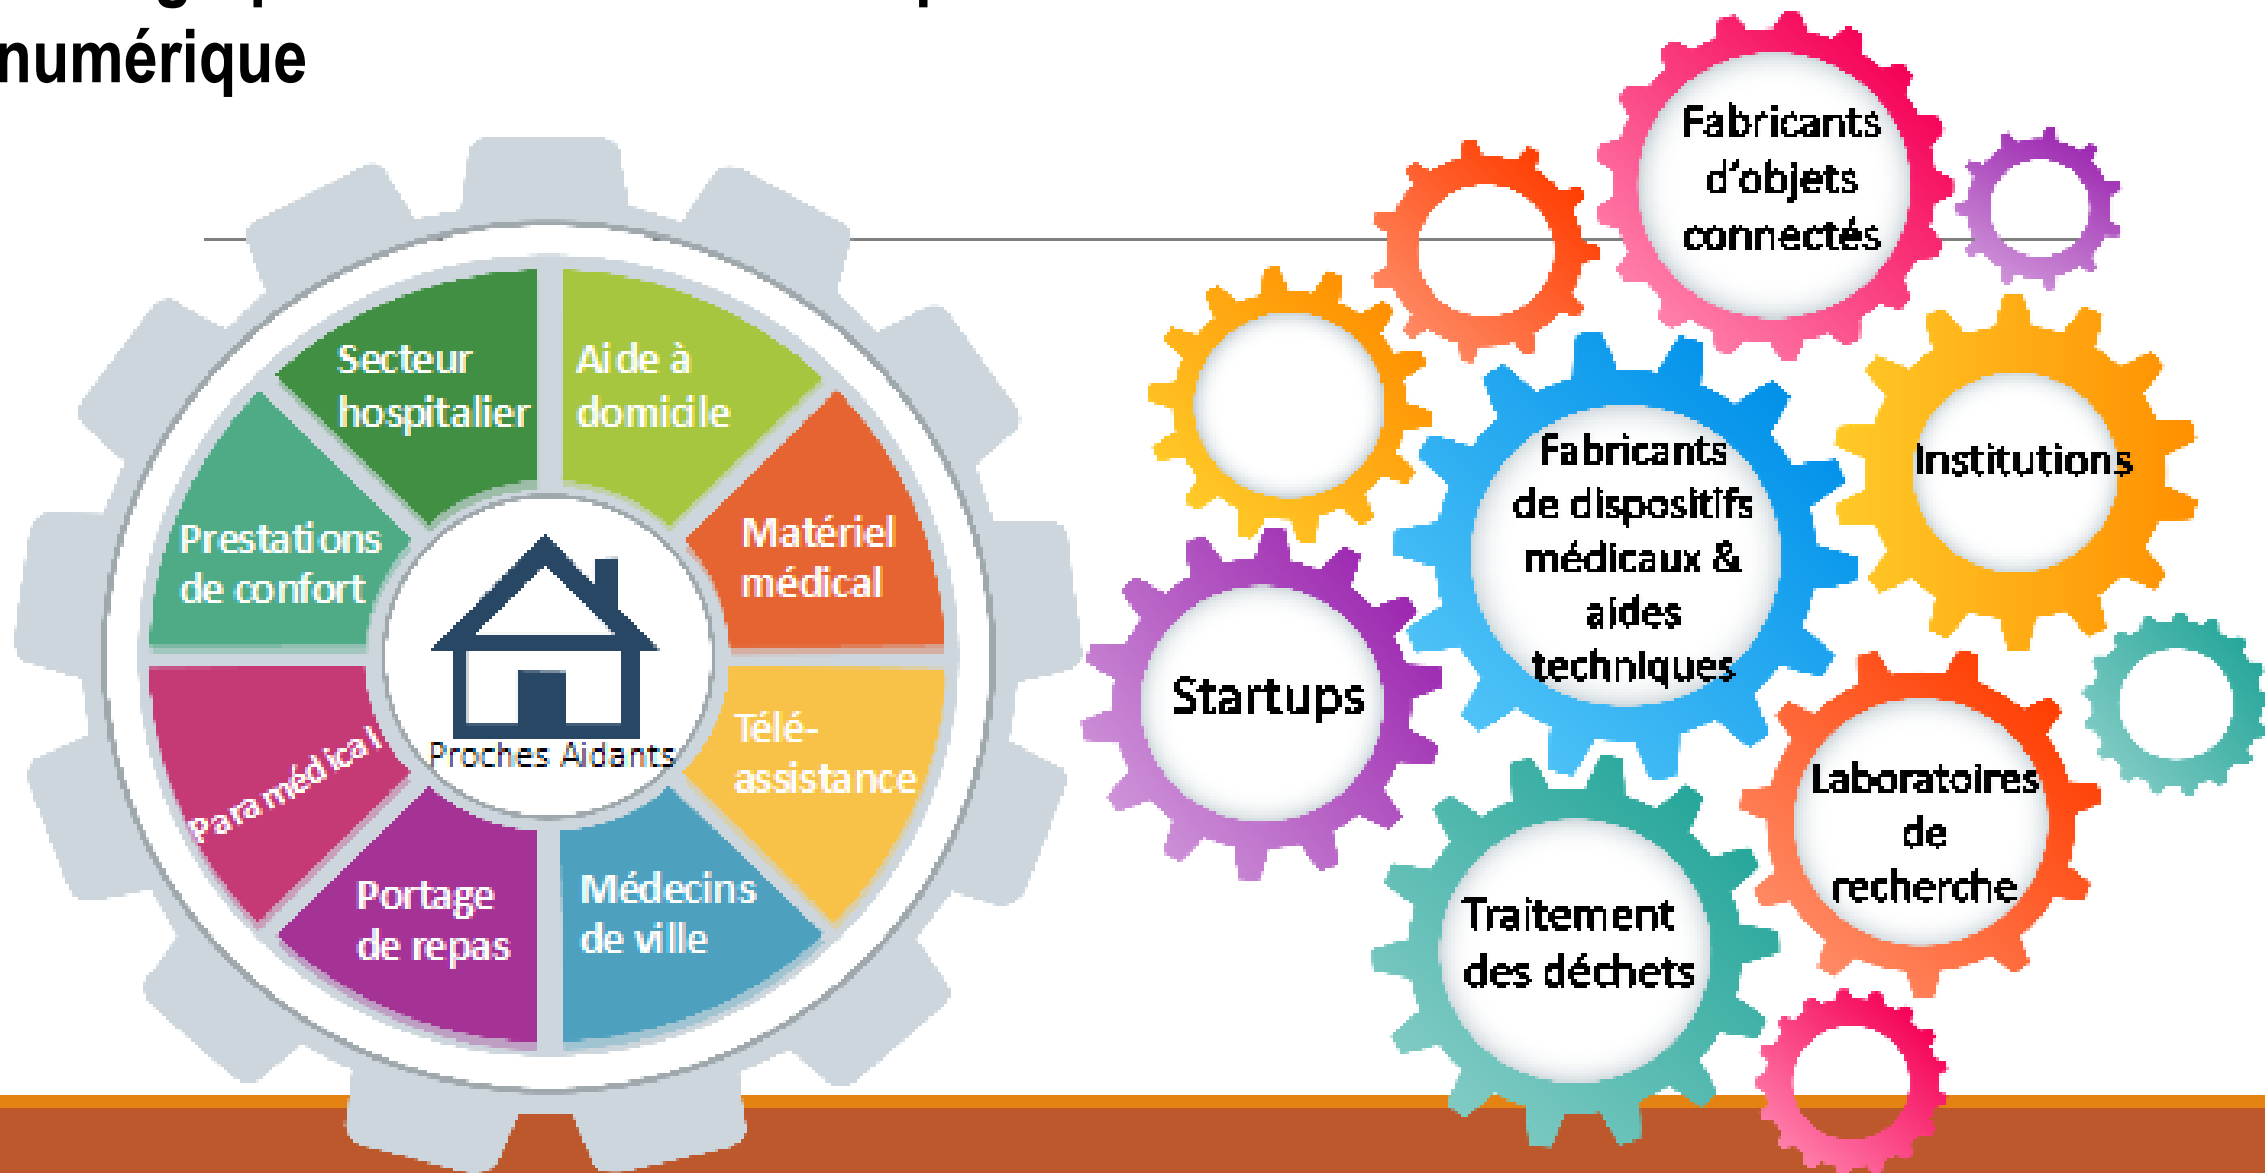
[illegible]
numérique

Secteur hospitalier

Aide à domicile

Matériel médical

Télé-assistance

Médecins de ville

Portage de repas

Paramédical

Prestations de confort

Proches Aidants

Fabricants d'objets connectés

Fabricants de dispositifs médicaux & aides techniques

Institutions

Startups

Laboratoires de recherche

Traitement des déchets